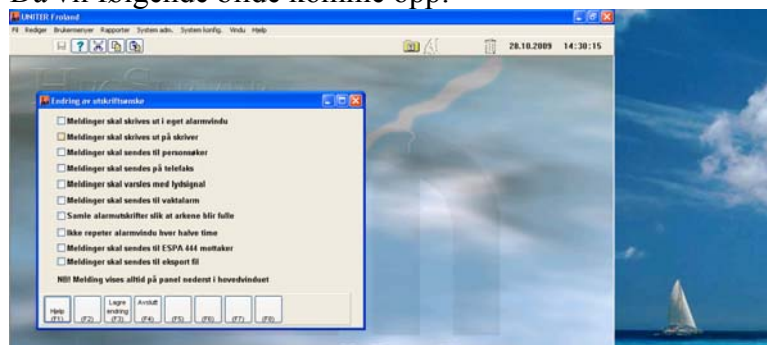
Da vil følgende bilde komme opp:

UNITER Froland

Fil Rediger Brukermenyer Rapporter System adm. System konfig. Vindu Hjelp

28.10.2009 14:30:15

Endring av utskriftsønske

Meldinger skal skrives ut i eget alarmvindu

Meldinger skal skrives ut på skriver

Meldinger skal sendes til personsøker

Meldinger skal sendes på telefaks

Meldinger skal varsles med lydsignal

Meldinger skal sendes til vaktalarm

Samle alarmutskrifter slik at arkene blir fulle

Ikke repeter alarmvindu hver halve time

Meldinger skal sendes til ESPA 444 mottaker

Meldinger skal sendes til eksport fil

NB! Melding vises alltid på panel nederst i hovedvinduet

Hjelp (F1) | (F2) | Lagre endring (F3) | Avslutt (F4) | (F5) | (F6) | (F7) | (F8)